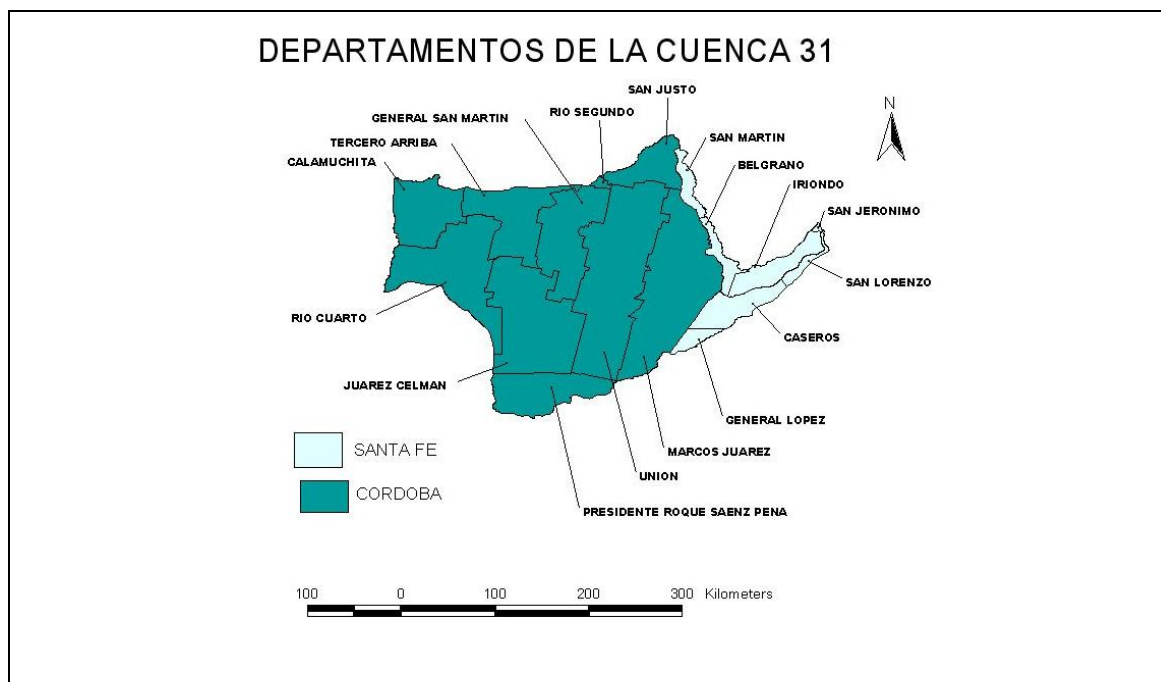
DEPARTAMENTOS DE LA CUENCA 31

SAN JUSTO
GENERAL SAN MARTIN
RIO SEGUNDO
TERCERO ARRIBA
SAN MARTIN
CALAMUCHITA
BELGRANO
IRIONDO
SAN JERONIMO
SAN LORENZO
RIO CUARTO
CASEROS
JUAREZ CELMAN
GENERAL LOPEZ
MARCOS JUAREZ
UNION
PRESIDENTE ROQUE SAENZ PENA

N

SANTA FE
CORDOBA

100 0 100 200 300 Kilometers